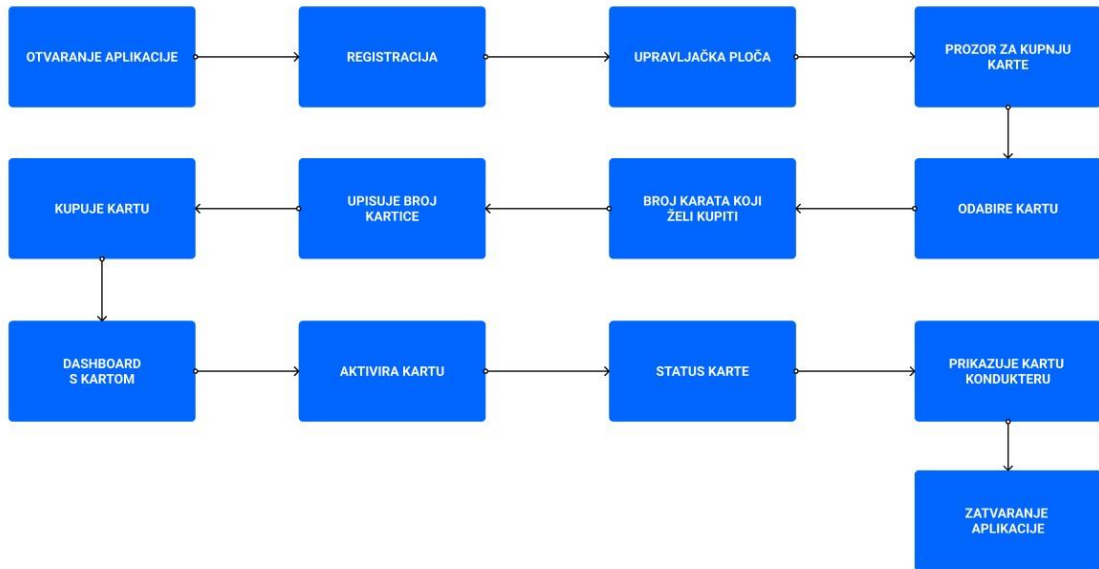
OTVARANJE APLIKACIJE

REGISTRACIJA

UPRAVLJAČKA PLOČA

PROZOR ZA KUPNJU KARTE

ODABIRE KARTU

BROJ KARATA KOJI ŽELI KUPITI

UPISUJE BROJ KARTICE

KUPUJE KARTU

DASHBOARD S KARTOM

AKTIVIRA KARTU

STATUS KARTE

PRIKAZUJE KARTU KONDUKTERU

ZATVARANJE APLIKACIJE